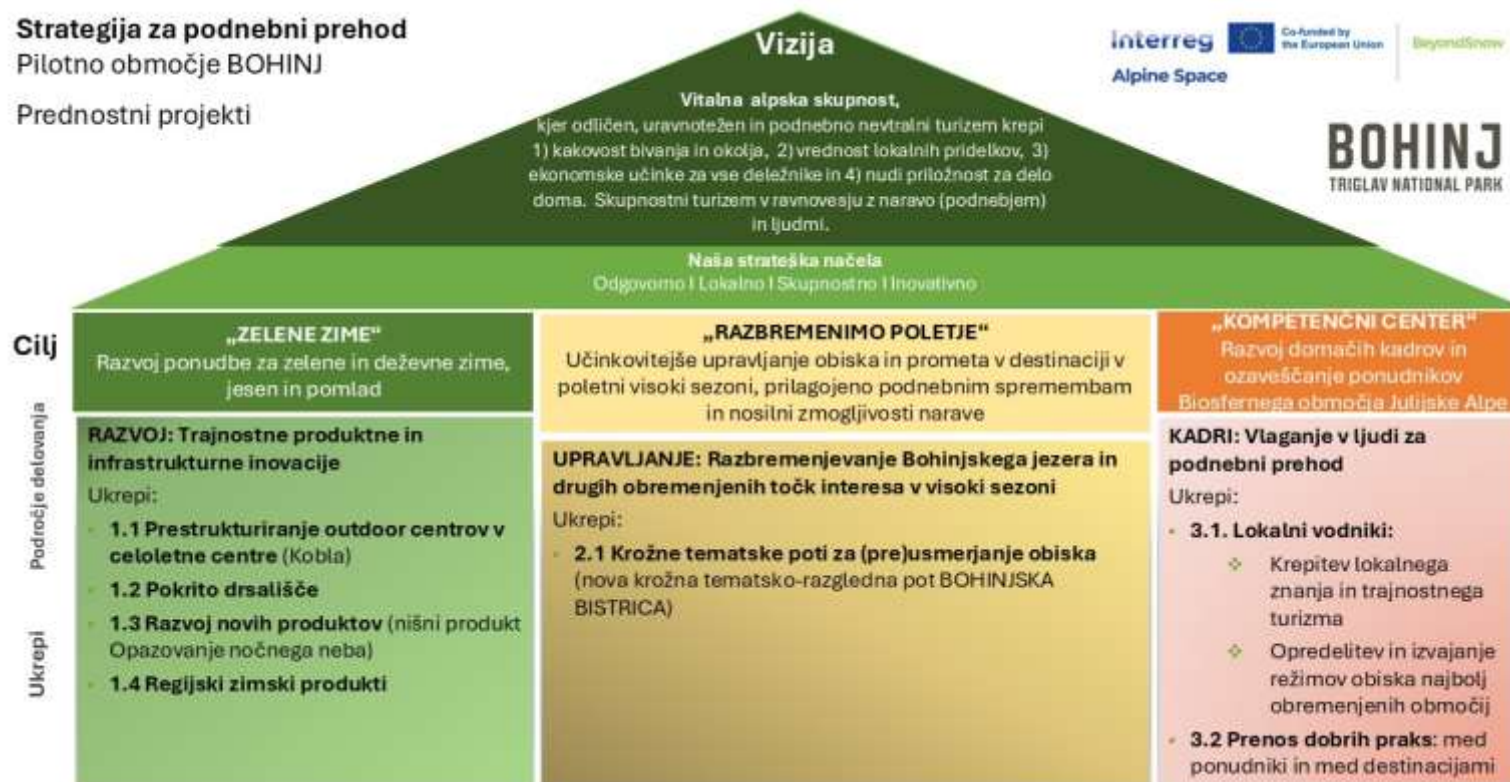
Strategija za podnebni prehod
Pilotno območje BOHINJ

Prednostni projekti

Vizija

Vitalna alpska skupnost,
kjer odličen, uravnotežen in podnebno nevtralni turizem krepi 1) kakovost bivanja in okolja, 2) vrednost lokalnih pridelkov, 3) ekonomske učinke za vse deležnike in 4) nudi priložnost za delo doma. Skupnostni turizem v ravnovesju z naravo (podnebjem) in ljudmi.

Interreg Co-funded by the European Union BeyondSnow
Alpine Space

BOHINJ
TRIGLAV NATIONAL PARK

Naša strateška načela
Odgovorno I Lokalno I Skupnostno I Inovativno

Cilj

Področje delovanja

Ukrepi

„ZELENE ZIME"
Razvoj ponudbe za zelene in deževne zime, jesen in pomlad

„RAZBREMENIMO POLETJE"
Učinkovitejše upravljanje obiska in prometa v destinaciji v poletni visoki sezoni, prilagojeno podnebnim spremembam in nosilni zmogljivosti narave

„KOMPETENČNI CENTER"
Razvoj domačih kadrov in ozaveščanje ponudnikov Biosfernega območja Julijske Alpe

RAZVOJ: Trajnostne produktne in infrastrukturne inovacije
Ukrepi:
1.1 Prestrukturiranje outdoor centrov v celoletne centre (Kobla)
1.2 Pokrito drsališče
1.3 Razvoj novih produktov (nišni produkt Opazovanje nočnega neba)
1.4 Regijski zimski produkti

UPRAVLJANJE: Razbremenjevanje Bohinjskega jezera in drugih obremenjenih točk interesa v visoki sezoni
Ukrepi:
2.1 Krožne tematske poti za (pre)usmerjanje obiska (nova krožna tematsko-razgledna pot BOHINJSKA BISTRICA)

KADRI: Vlaganje v ljudi za podnebni prehod
Ukrepi:
3.1. Lokalni vodniki:
Krepitev lokalnega znanja in trajnostnega turizma
Opredelitev in izvajanje režimov obiska najbolj obremenjenih območij
3.2 Prenos dobrih praks: med ponudniki in med destinacijami